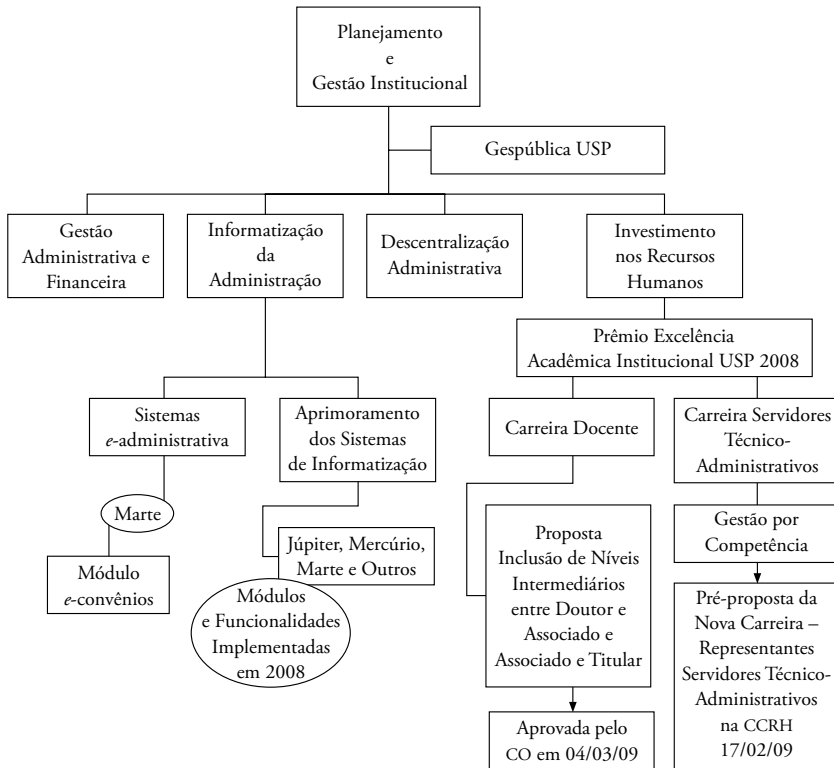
Planejamento
e
Gestão Institucional

Gespública USP

Gestão Administrativa e Financeira

Informatização da Administração

Descentralização Administrativa

Investimento nos Recursos Humanos

Prêmio Excelência Acadêmica Institucional USP 2008

Sistemas *e*-administrativa

Aprimoramento dos Sistemas de Informatização

Marte

Módulo *e*-convênios

Júpiter, Mercúrio, Marte e Outros

Módulos e Funcionalidades Implementadas em 2008

Carreira Docente

Proposta Inclusão de Níveis Intermediários entre Doutor e Associado e Associado e Titular

Aprovada pelo CO em 04/03/09

Carreira Servidores Técnico-Administrativos

Gestão por Competência

Pré-proposta da Nova Carreira – Representantes Servidores Técnico-Administrativos na CCRH 17/02/09